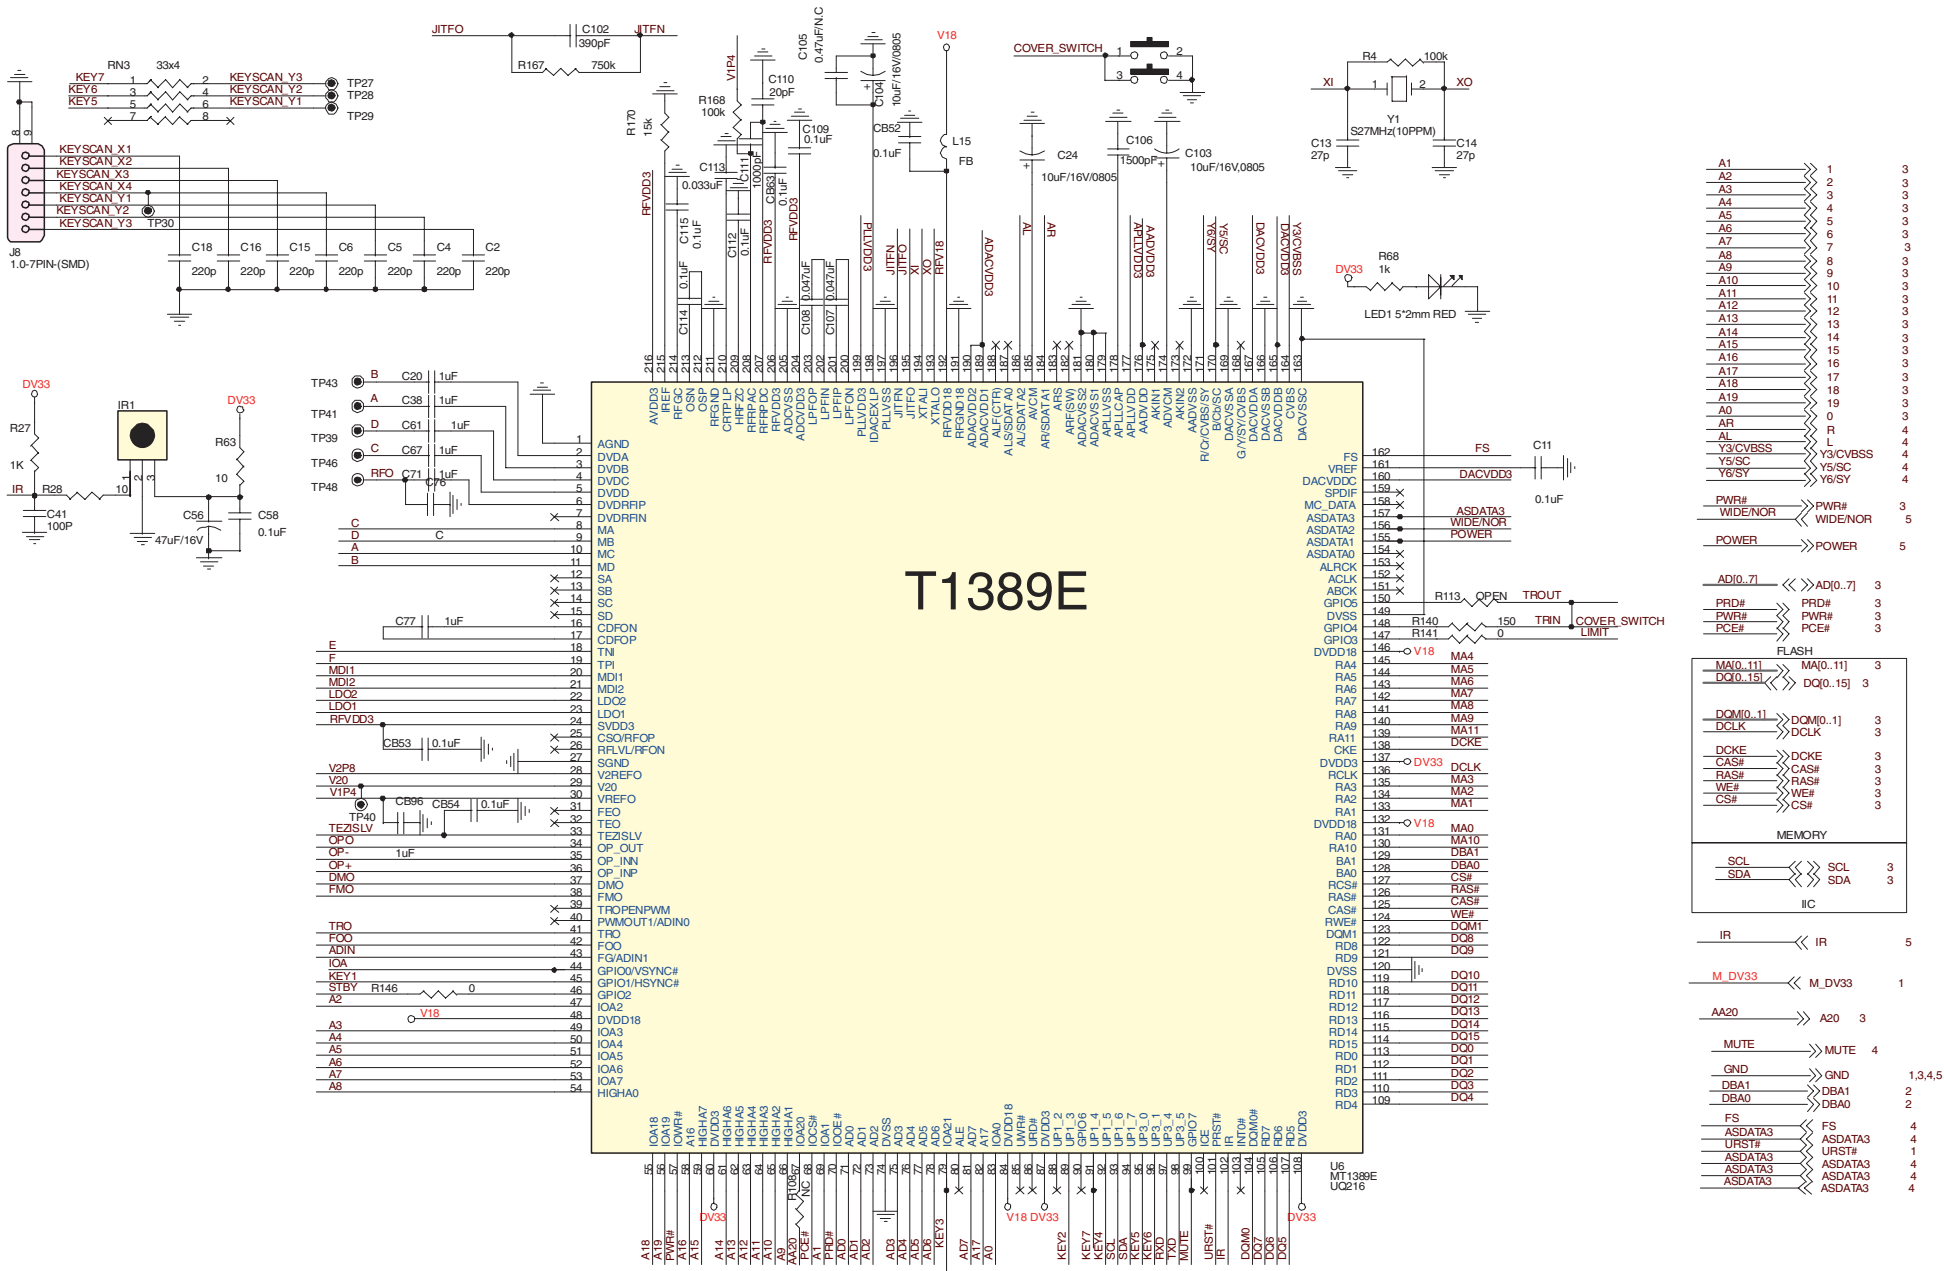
JITFO C102 390pF JITFN
R167 750k
RN3 33x4
KEY7 1 2 KEYSCAN_Y3 TP27
KEY6 3 4 KEYSCAN_Y2 TP28
KEY5 5 6 KEYSCAN_Y1
7 8 TP29
KEYSCAN_X1
KEYSCAN_X2
KEYSCAN_X3
KEYSCAN_X4
KEYSCAN_Y1
KEYSCAN_Y2
KEYSCAN_Y3 TP30
J8
1.0-7PIN-(SMD)
C18 220p C16 220p C15 220p C6 220p C5 220p C4 220p C2 220p

V1P4
R170 15k
R168 100k
C110 20pF
C105 0.47uF/N.C
C104 10uF/16V/0805
V18
L15 FB
CB52 0.1uF
C109 0.1uF
C113 0.033uF
C111 1000pF
CB63 0.1uF
RFVDD3
C115 0.1uF
C112 0.1uF
RFVDD3
C114 0.1uF
C108 0.047uF
C107 0.047uF
PLLVDD3
JITFN JITFO XI XO RFV18
ADACVDD3
C24 10uF/16V/0805
AL AR
C106 1500pF
C103 10uF,16V,0805
APLLVDD3 AADVDD3
Y6/SY Y5/SC DACVDD3 Y3/CVBSS
COVER_SWITCH 1 2 3 4
R4 100k
XI 1 2 XO
Y1 S27MHz(10PPM)
C13 27p C14 27p
DV33 R68 1k
LED1 5*2mm RED

DV33
R27 1K
IR R28 10
C41 100P
IR1
DV33
R63 10
C56 47uF/16V
C58 0.1uF

TP43 B C20 1uF
TP41 A C38 1uF
TP39 D C61 1uF
TP46 C C67 1uF
TP48 RFO C71 1uF C76

C D A B C
C77 1uF
E F MDI1 MDI2 LDO2 LDO1 RFVDD3
CB53 0.1uF
V2P8 V20 V1P4
TP40 CB96 CB54 0.1uF
TEZISLV OPO OP- 1uF OP+ DMO FMO
TRO FOO ADIN IOA KEY1 STBY R146 0 A2 V18
A3 A4 A5 A6 A7 A8

T1389E
U6 MT1389E UQ216

AGND DVDA DVDB DVDC DVDD DVDDRFIP DVDDRFIN MA MB MC MD SA SB SC SD CDFON CDFOP TNI TPI MDI1 MDI2 LDO2 LDO1 SVDD3 CSO/RFOP RFLVL/RFON SGND V2REFO V20 VREFO FEO TEO TEZISLV OP_OUT OP_INN OP_INP DMO FMO TROPENPWM PWMOUT1/ADIN0 TRO FOO FG/ADIN1 GPIO0/VSYNC# GPIO1/HSYNC# GPIO2 IOA2 DVDD18 IOA3 IOA4 IOA5 IOA6 IOA7 HIGHA0

AVDD3 IREF RFGC OSN OSP RFGND CRTPLP HRFZC RFRPAC RFRPDC RFVDD3 ADCVSS ADCVDD3 LPIOP LPFIN LPFIP LPFON PLLVDD3 IDACEXLP PLLVSS JITFN JITFO XTALO XTALI RFVDD18 RFGND18 ADACVDD2 ADACVDD1 ALF(CTR) ALS/SDATA0 ALS/SDATA2 AVCM AR/SDATA1 ARS ARF(SW) ADACVSS2 ADACVSS1 APLLVSS APLLCAP APLLVDD AKIN1 ADVCM AKIN2 AADVSS R/C/Y/CVBS/SY B/Cb/SC G/Y/SY/CVBS DACVSSA DACVDDA DACVSSB DACVDDB CVBS DACVSSC

FS VREF DACVDDC SPDIF MC_DATA ASDATA3 ASDATA2 ASDATA1 ASDATA0 ALRCK ACLK ABCK GPIO5 DVSS GPIO4 GPIO3 DVDD18 RA4 RA5 RA6 RA7 RA8 RA9 RA11 CKE DVDD3 RCLK RA3 RA2 RA1 DVDD18 RA0 RA10 BA1 BA0 RCS# RAS# CAS# RWE# DQM1 RD8 RD9 DVSS RD10 RD11 RD12 RD13 RD14 RD15 RD0 RD1 RD2 RD3 RD4

IOA18 IOA19 IOWR# A16 HIGHA7 DVDD3 HIGHA6 HIGHA5 HIGHA4 HIGHA3 HIGHA2 HIGHA1 IOA20 IOCS# IOA1 IOOE# AD0 AD1 AD2 DVSS AD3 AD4 AD5 AD6 IOA21 ALE AD7 A17 IOA0 DVDD18 UWR# URD# DVDD3 UP1_2 UP1_3 GPIO6 UP1_4 UP1_5 UP1_6 UP1_7 UP3_0 UP3_1 UP3_4 UP3_5 GPIO7 ICE PRST# IR INT0# DQM0# RD7 RD6 RD5 DVDD3

A18 A19 PWR# A16 A15 DV33 A14 A13 A12 A11 A10 A9 A20 PCE# A1 PRD# AD0 AD1 AD2 AD3 AD4 AD5 AD6 KEY3 AD7 A17 A0 V18 DV33 KEY2 KEY7 KEY4 SCL SDA KEY5 KEY6 RXD TXD MUTE URST# IR DQM0 DQ7 DQ6 DQ5 DV33
R108 NC

FS C11 0.1uF DACVDD3
ASDATA3 WIDE/NOR POWER
R113 OPEN TROUT
R140 150 TRIN COVER_SWITCH
R141 0 LIMIT
V18 MA4 MA5 MA6 MA7 MA8 MA9 MA11 DCKE
DV33 DCLK MA3 MA2 MA1
V18 MA0 MA10 DBA1 DBA0 CS# RAS# CAS# WE# DQM1 DQ8 DQ9
DQ10 DQ11 DQ12 DQ13 DQ14 DQ15 DQ0 DQ1 DQ2 DQ3 DQ4

A1 1 3
A2 2 3
A3 3 3
A4 4 3
A5 5 3
A6 6 3
A7 7 3
A8 8 3
A9 9 3
A10 10 3
A11 11 3
A12 12 3
A13 13 3
A14 14 3
A15 15 3
A16 16 3
A17 17 3
A18 18 3
A19 19 3
A0 0 3
AR R 4
AL L 4
Y3/CVBSS Y3/CVBSS 4
Y5/SC Y5/SC 4
Y6/SY Y6/SY 4
PWR# PWR# 3
WIDE/NOR WIDE/NOR 5
POWER POWER 5
AD[0..7] AD[0..7] 3
PRD# PRD# 3
PWR# PWR# 3
PCE# PCE# 3
FLASH
MA[0..11] MA[0..11] 3
DQ[0..15] DQ[0..15] 3
DQM[0..1] DQM[0..1] 3
DCLK DCLK 3
DCKE DCKE 3
CAS# CAS# 3
RAS# RAS# 3
WE# WE# 3
CS# CS# 3
MEMORY
SCL SCL 3
SDA SDA 3
IIC
IR IR 5
M_DV33 M_DV33 1
AA20 A20 3
MUTE MUTE 4
GND GND 1,3,4,5
DBA1 DBA1 2
DBA0 DBA0 2
FS FS 4
ASDATA3 ASDATA3 4
URST# URST# 1
ASDATA3 ASDATA3 4
ASDATA3 ASDATA3 4
ASDATA3 ASDATA3 4